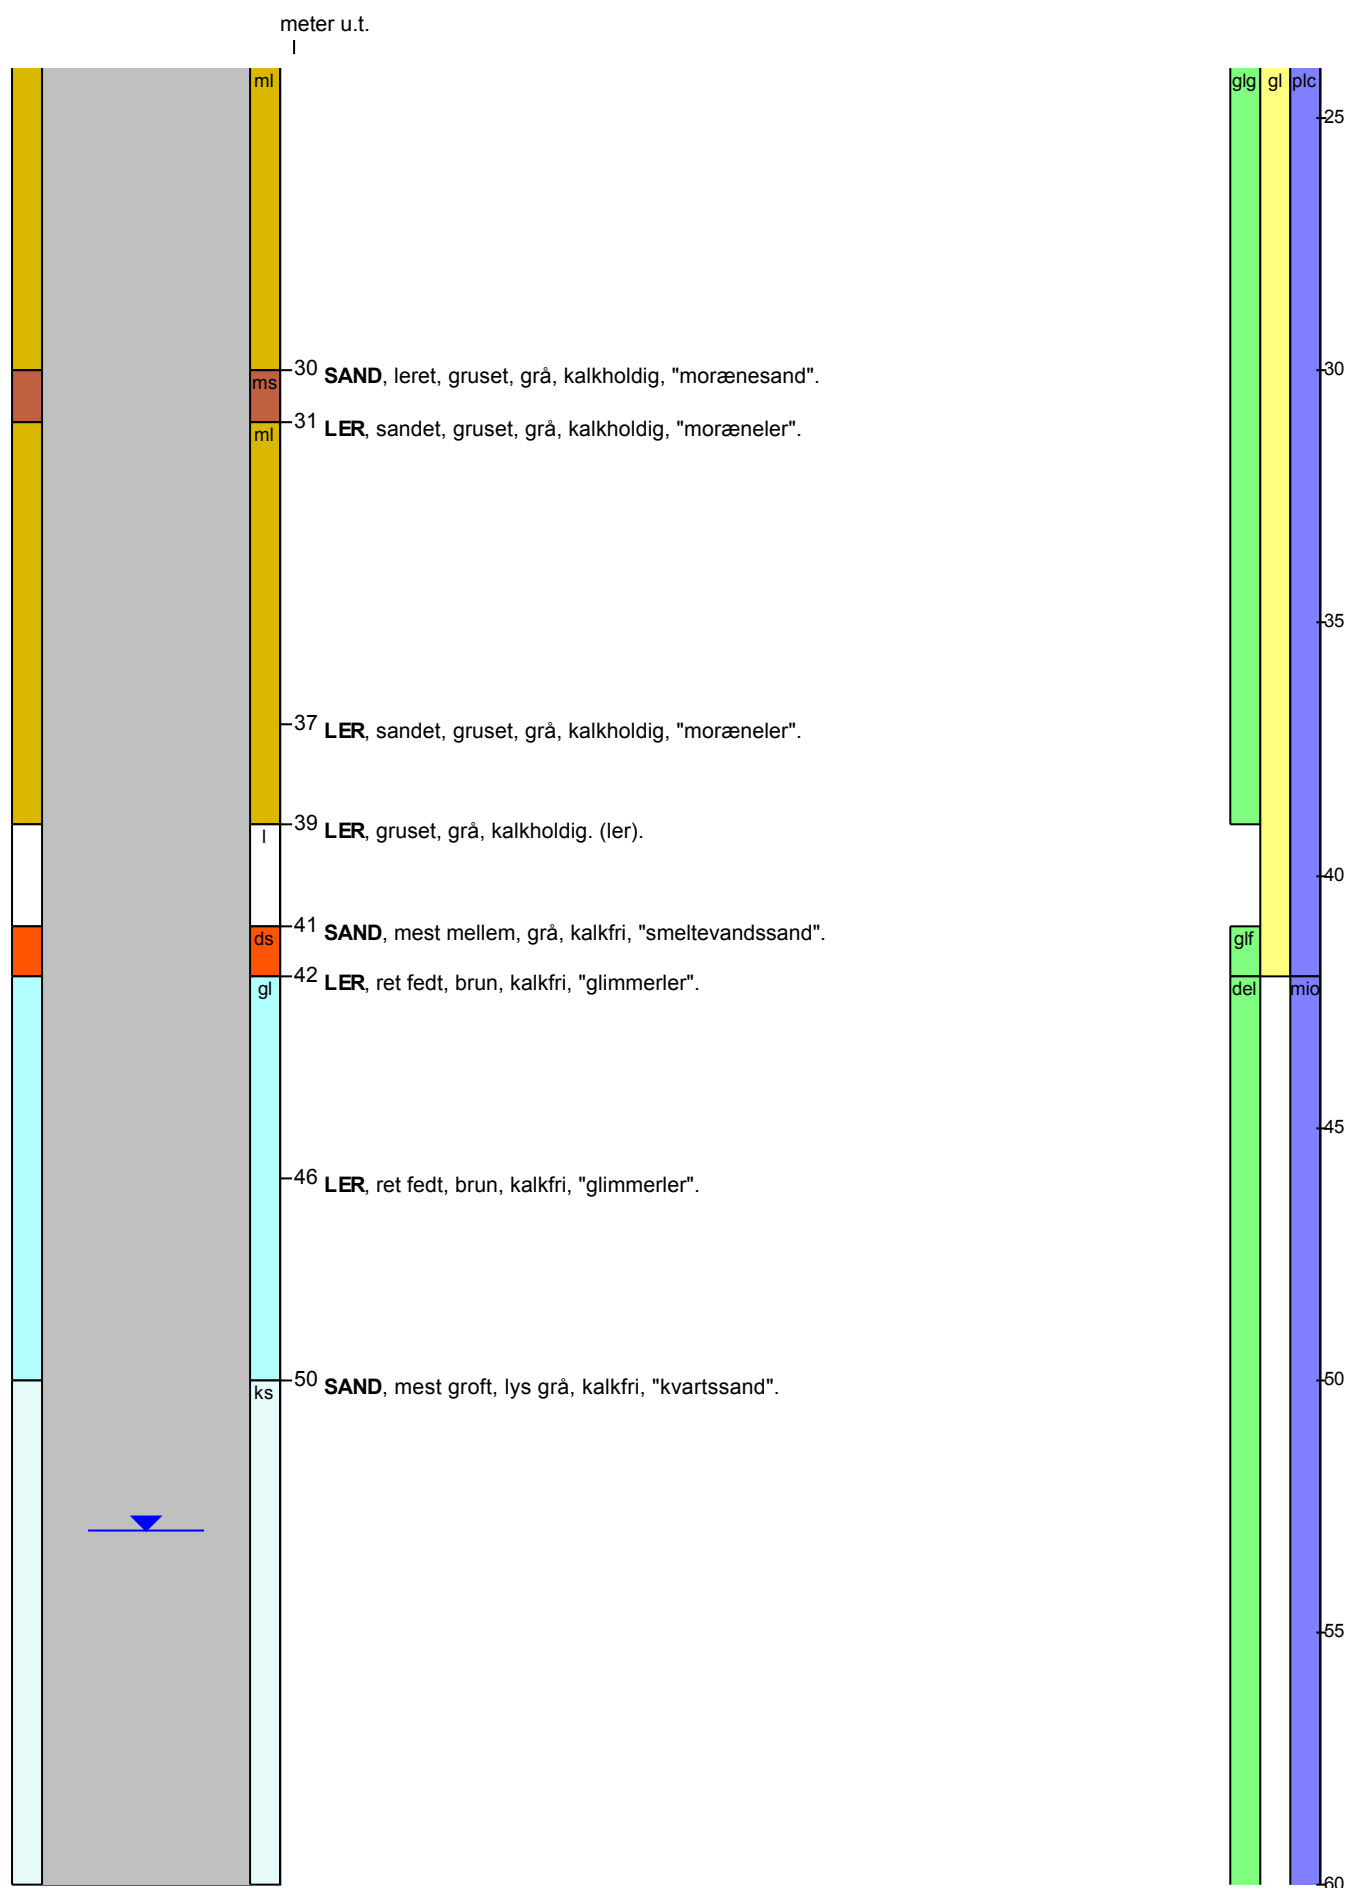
meter u.t.

ml

glg gl plc

25

30 **SAND**, leret, gruset, grå, kalkholdig, "morænesand".

30

ms

31 **LER**, sandet, gruset, grå, kalkholdig, "moræneler".

ml

35

37 **LER**, sandet, gruset, grå, kalkholdig, "moræneler".

39 **LER**, gruset, grå, kalkholdig. (ler).

l

40

41 **SAND**, mest mellem, grå, kalkfri, "smeltevandssand".

ds

glf

42 **LER**, ret fedt, brun, kalkfri, "glimmerler".

gl

del

mio

45

46 **LER**, ret fedt, brun, kalkfri, "glimmerler".

50 **SAND**, mest groft, lys grå, kalkfri, "kvartssand".

ks

50

55

60